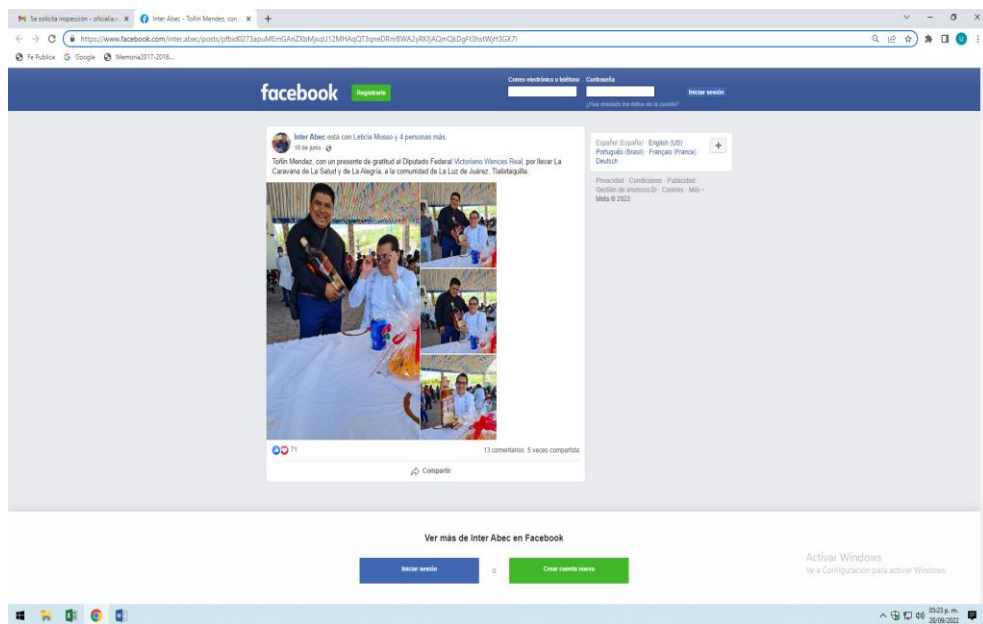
Se solicita inspección - oficialia ×
Inter Abec - Toñin Mendez, con ×
+

https://www.facebook.com/inter.abec/posts/pfbid0273apuMEmGAnZXbMjsqU12MHAqQT3qneDRmBWA2yRKfjAQmQkDgFt3hstWjH3GX7l

Fe Publica  Google  Memoria2017-2018...

facebook
Registrarte
Correo electrónico o teléfono
Contraseña
Iniciar sesión
¿Has olvidado los datos de la cuenta?

Inter Abec está con Leticia Mosso y 4 personas más.
10 de junio ·

Toñin Mendez, con un presente de gratitud al Diputado Federal Victoriano Wences Real, por llevar La Caravana de La Salud y de La Alegria, a la comunidad de La Luz de Juárez, Tlalixtaquilla.

71
13 comentarios 5 veces compartida
Compartir

Español (España) · English (US) · Português (Brasil) · Français (France) · Deutsch
+

Privacidad · Condiciones · Publicidad · Gestión de anuncios · Cookies · Más · Meta © 2022

Ver más de Inter Abec en Facebook
Iniciar sesión
o
Crear cuenta nueva

Activar Windows
Ve a Configuración para activar Windows.

05:23 p. m.
28/09/2022